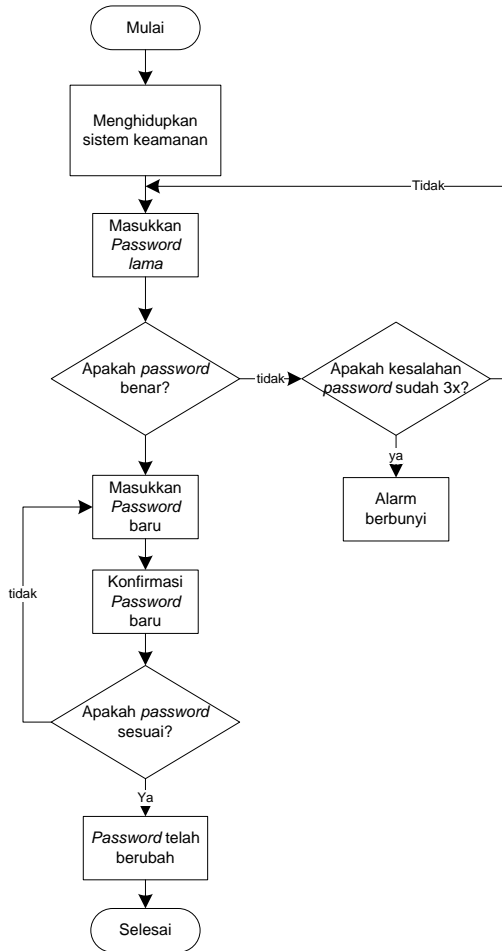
Mulai

Menghidupkan sistem keamanan

Tidak

Masukkan Password lama

Apakah password benar?

tidak

Apakah kesalahan password sudah 3x?

ya

Alarm berbunyi

Masukkan Password baru

Konfirmasi Password baru

tidak

Apakah password sesuai?

Ya

Password telah berubah

Selesai